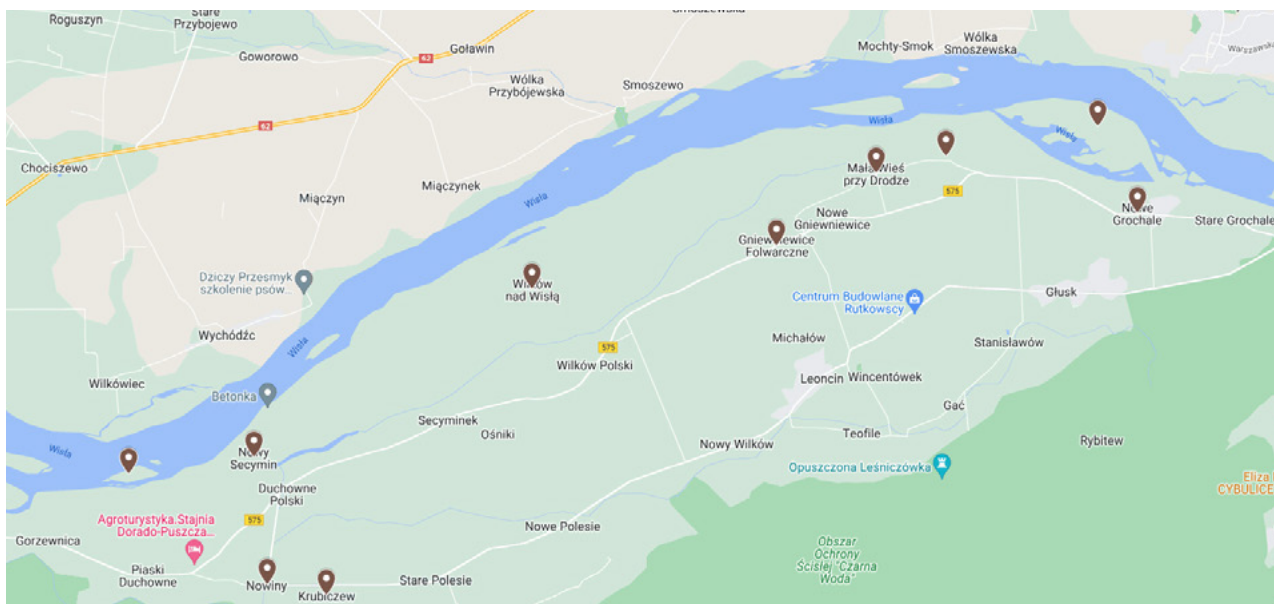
Roguszyn
Stare Przybojewo
Smoszewska
Goworowo
Goławin
62
Wólka Przybójewska
Smoszewo
Mochty-Smok
Wólka Smoszewska
Warszawska
62
Wisła
Chociszewo
Mała Wieś przy Drodze
575
Nowe Grochale
Stare Grochale
Miączyn
Miączynek
Wisła
Nowe Gniewniewice
Gniewniewice Folwarczne
Dziczy Przesmyk szkolenie psów...
Wilków nad Wisłą
Centrum Budowlane Rutkowscy
Głusk
Wisła
Wychódźc
575
Michałów
Stanisławów
Wilków Polski
Wilkówiec
Leoncin
Wincentówek
Betonka
Gać
Secyminek
Ośniki
Wisła
Nowy Secymin
Teofile
Nowy Wilków
Rybitew
Opuszczona Leśniczówka
Duchowne Polski
Eliza CYBULICE
Agroturystyka.Stajnia Dorado-Puszcza...
575
Nowe Polesie
Gorzewnica
Obszar Ochrony Ścisłej "Czarna Woda"
Piaski Duchowne
Nowiny
Stare Polesie
Krubiczew